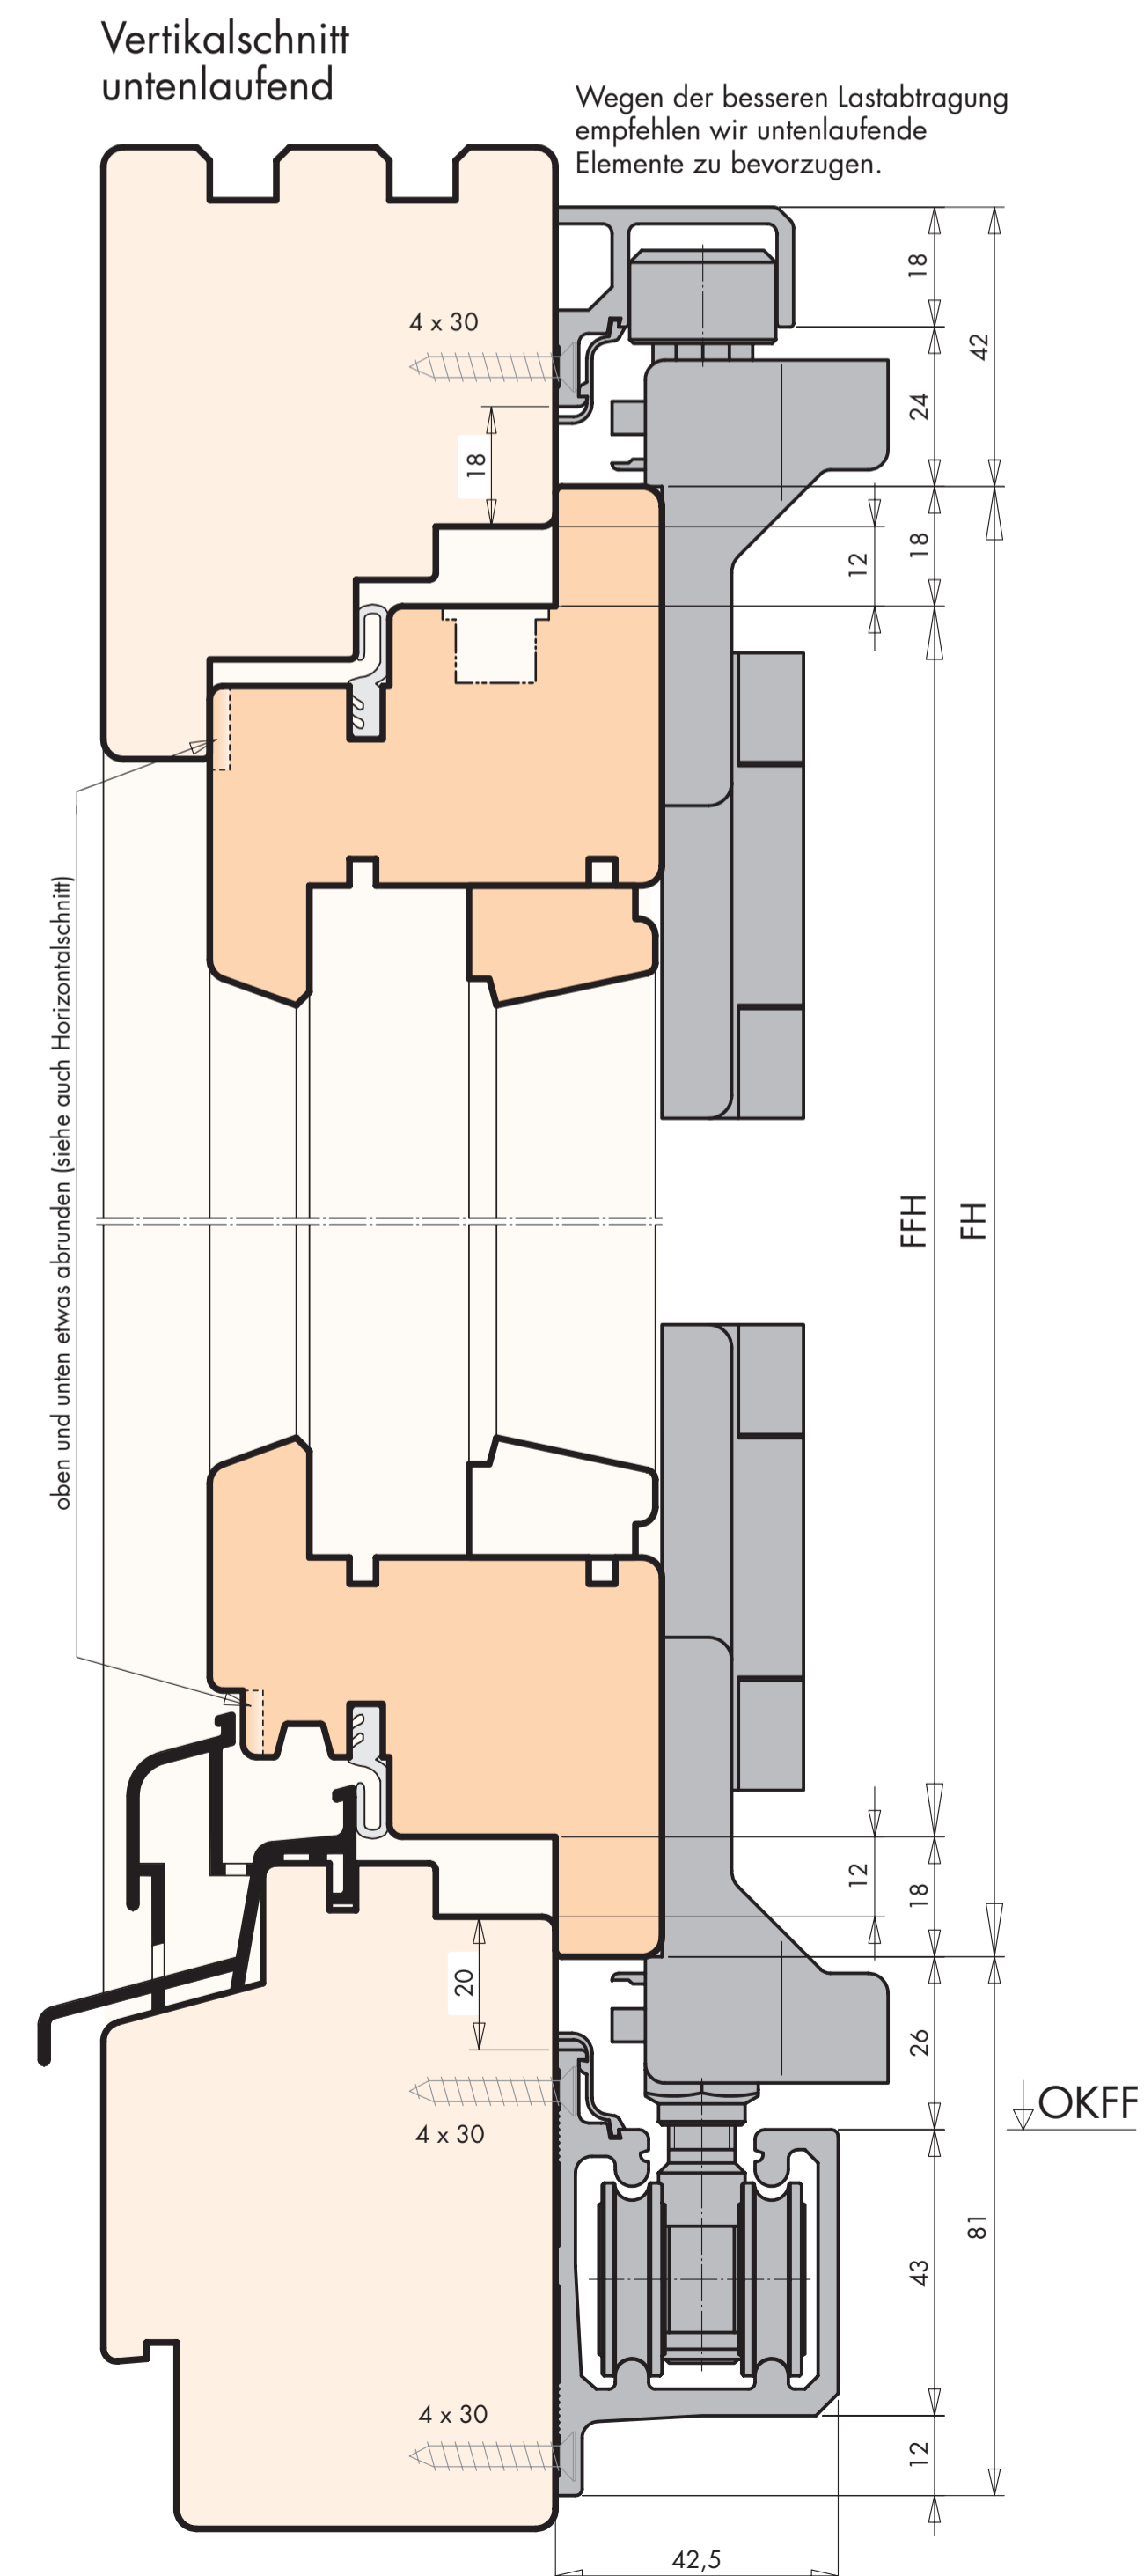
Vertikalschnitt untenlaufend

Wegen der besseren Lastabtragung empfehlen wir untenlaufende Elemente zu bevorzugen.

4 x 30

18

18

24

42

18

12

oben und unten etwas abrunden (siehe auch Horizontalschnitt)

FFH

FH

12

18

20

26

4 x 30

OKFF

43

81

4 x 30

12

42,5